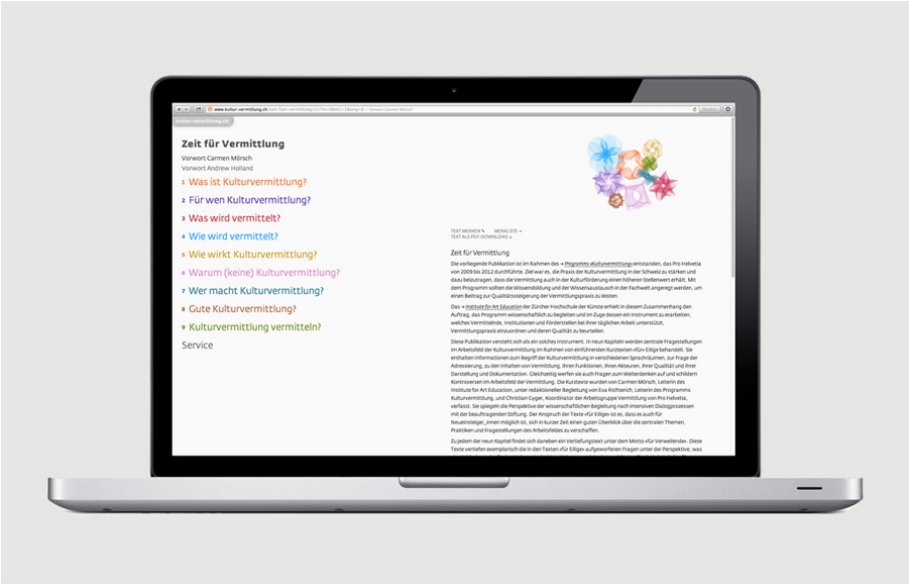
www.kultur-vermittlung.ch

Zeit für Vermittlung

Vorwort Carmen Mörsch
Vorwort Andrew Holland

1 Was ist Kulturvermittlung?
2 Für wen Kulturvermittlung?
3 Was wird vermittelt?
4 Wie wird vermittelt?
5 Wie wirkt Kulturvermittlung?
6 Warum (keine) Kulturvermittlung?
7 Wer macht Kulturvermittlung?
8 Gute Kulturvermittlung?
9 Kulturvermittlung vermitteln?

Service

TEXT MERKEN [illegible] MERKLISTE
TEXT ALS PDF DOWNLOAD

Zeit für Vermittlung

Die vorliegende Publikation ist im Rahmen des → Programms «Kulturvermittlung» entstanden, das Pro Helvetia von 2009 bis 2012 durchführte. Ziel war es, die Praxis der Kulturvermittlung in der Schweiz zu stärken und dazu beizutragen, dass die Vermittlung auch in der Kulturförderung einen höheren Stellenwert erhält. Mit dem Programm sollten die Wissensbildung und der Wissensaustausch in der Fachwelt angeregt werden, um einen Beitrag zur Qualitätssteigerung der Vermittlungspraxis zu leisten.

Das → Institute for Art Education der Zürcher Hochschule der Künste erhielt in diesem Zusammenhang den Auftrag, das Programm wissenschaftlich zu begleiten und im Zuge dessen ein Instrument zu erarbeiten, welches Vermittelnde, Institutionen und Förderstellen bei ihrer täglichen Arbeit unterstützt, Vermittlungspraxis einzuordnen und deren Qualität zu beurteilen.

Diese Publikation versteht sich als ein solches Instrument. In neun Kapiteln werden zentrale Fragestellungen im Arbeitsfeld der Kulturvermittlung im Rahmen von einführenden Kurztexten «Für Eilige» behandelt. Sie enthalten Informationen zum Begriff der Kulturvermittlung in verschiedenen Sprachräumen, zur Frage der Adressierung, zu den Inhalten von Vermittlung, ihren Funktionen, ihren Akteuren, ihrer Qualität und ihrer Darstellung und Dokumentation. Gleichzeitig werfen sie auch Fragen zum Weiterdenken auf und schildern Kontroversen im Arbeitsfeld der Vermittlung. Die Kurztexte wurden von Carmen Mörsch, Leiterin des Institute for Art Education, unter redaktioneller Begleitung von Eva Richterich, Leiterin des Programms Kulturvermittlung, und Christian Gyger, Koordinator der Arbeitsgruppe Vermittlung von Pro Helvetia, verfasst. Sie spiegeln die Perspektive der wissenschaftlichen Begleitung nach intensiven Dialogprozessen mit der beauftragenden Stiftung. Der Anspruch der Texte «Für Eilige» ist es, dass es auch für Neueinsteiger_innen möglich ist, sich in kurzer Zeit einen guten Überblick über die zentralen Themen, Praktiken und Fragestellungen des Arbeitsfeldes zu verschaffen.

Zu jedem der neun Kapitel findet sich daneben ein Vertiefungstext unter dem Motto «Für Verweilende». Diese Texte vertiefen exemplarisch die in den Texten «Für Eilige» aufgeworfenen Fragen unter der Perspektive, was